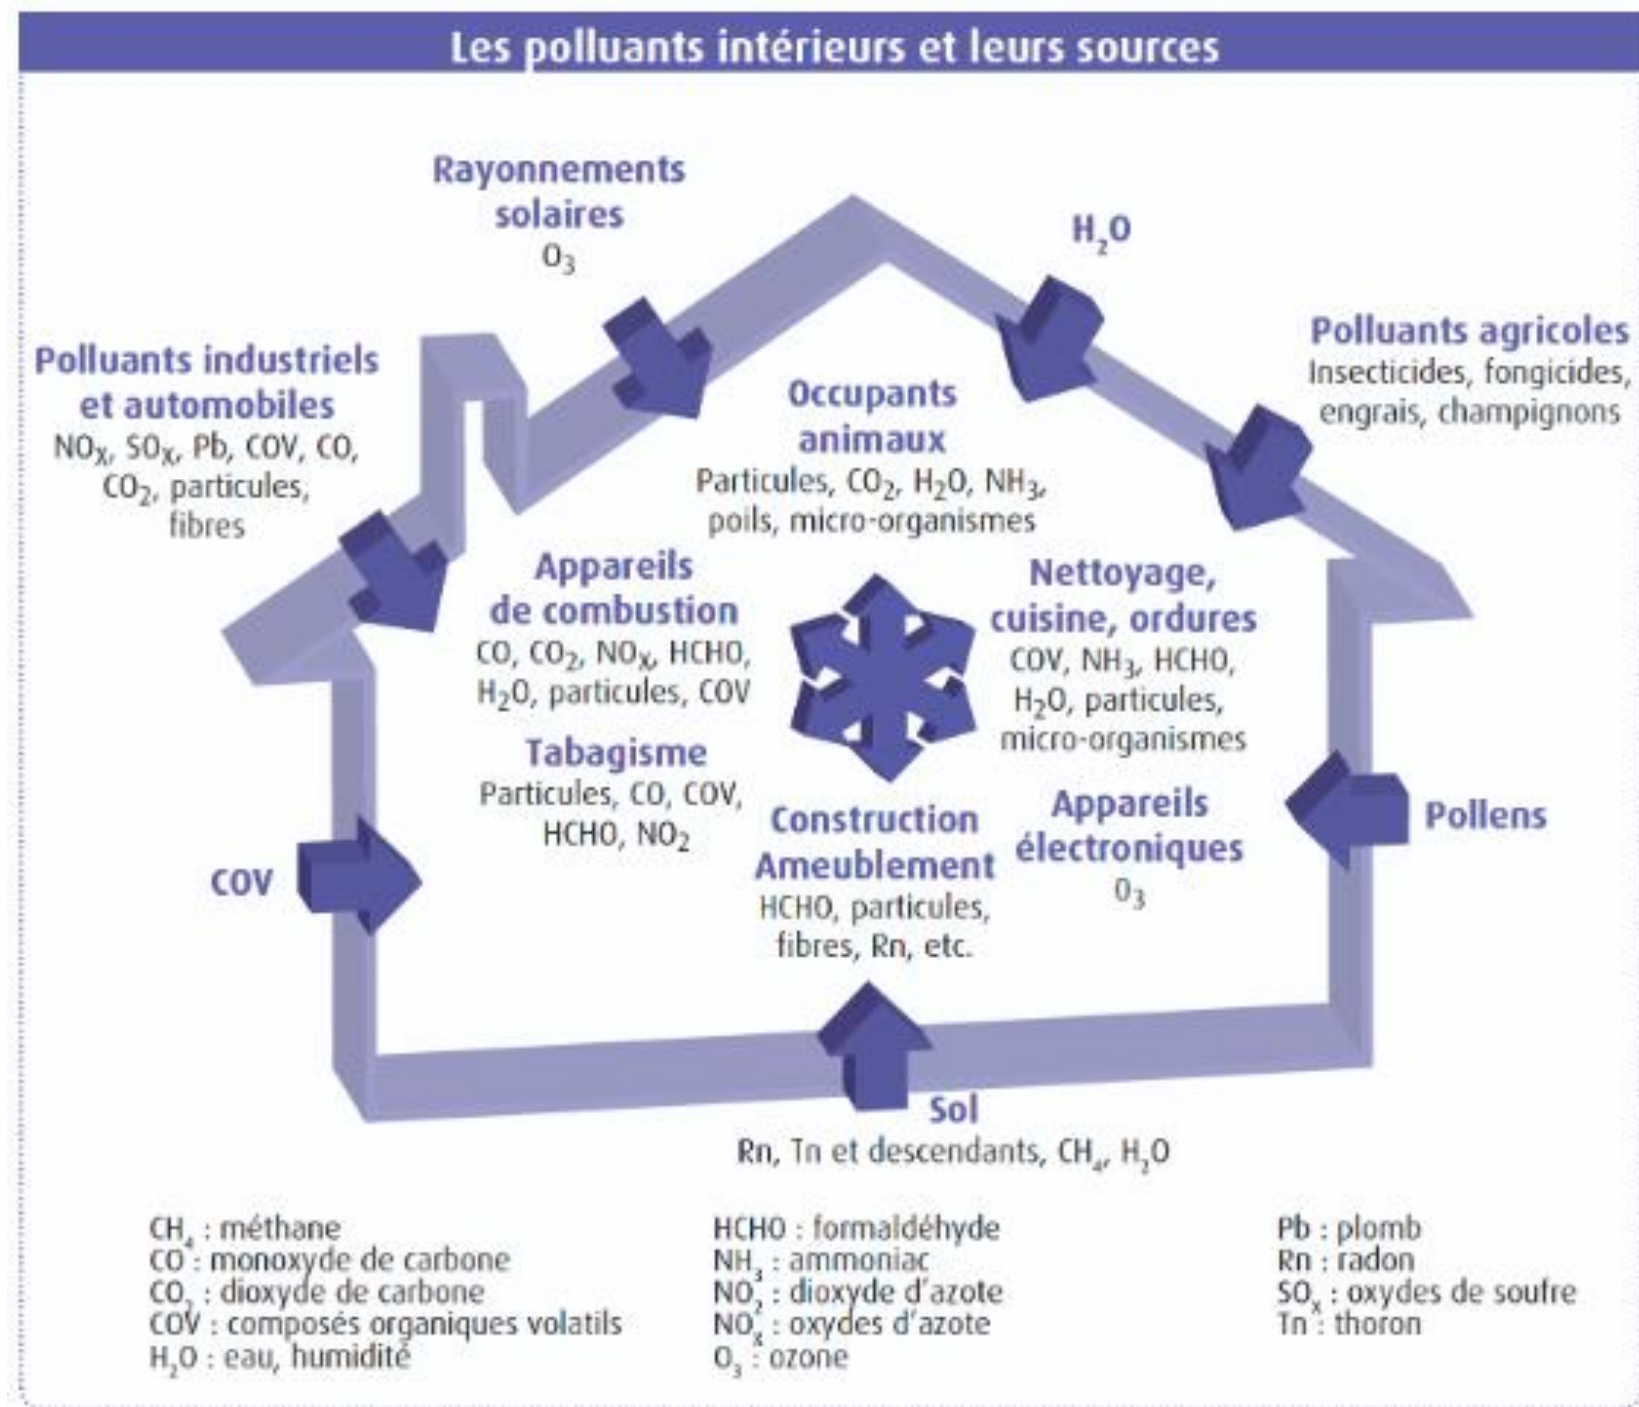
Les polluants intérieurs et leurs sources

Rayonnements solaires
$O_3$

$H_2O$

Polluants agricoles
Insecticides, fongicides, engrais, champignons

Polluants industriels et automobiles
$NO_X$, $SO_X$, Pb, COV, CO, $CO_2$, particules, fibres

Occupants animaux
Particules, $CO_2$, $H_2O$, $NH_3$, poils, micro-organismes

Appareils de combustion
CO, $CO_2$, $NO_X$, HCHO, $H_2O$, particules, COV

Nettoyage, cuisine, ordures
COV, $NH_3$, HCHO, $H_2O$, particules, micro-organismes

Tabagisme
Particules, CO, COV, HCHO, $NO_2$

Construction Ameublement
HCHO, particules, fibres, Rn, etc.

Appareils électroniques
$O_3$

Pollens

COV

Sol
Rn, Tn et descendants, $CH_4$, $H_2O$

$CH_4$ : méthane
CO : monoxyde de carbone
$CO_2$ : dioxyde de carbone
COV : composés organiques volatils
$H_2O$ : eau, humidité

HCHO : formaldéhyde
$NH_3$ : ammoniac
$NO_2$ : dioxyde d'azote
$NO_x$ : oxydes d'azote
$O_3$ : ozone

Pb : plomb
Rn : radon
$SO_x$ : oxydes de soufre
Tn : thoron